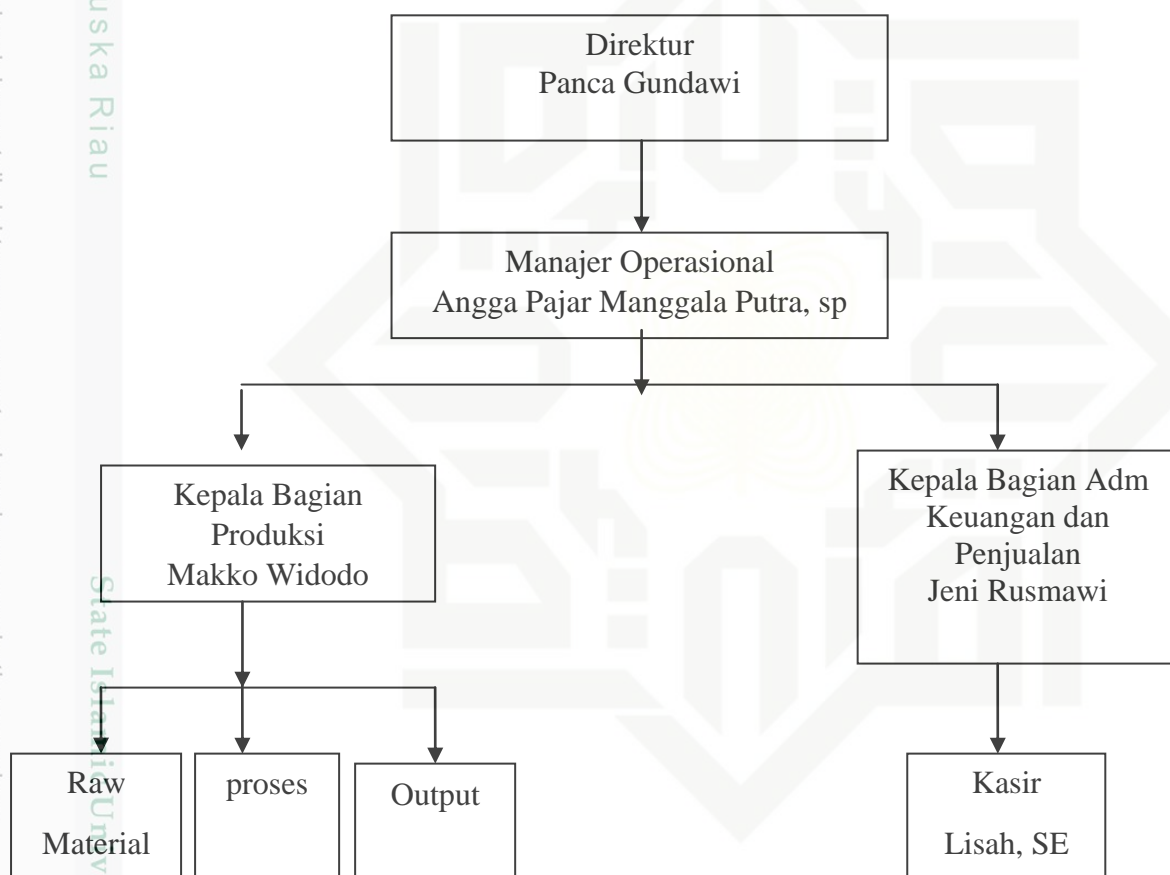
usk a Riau

Direktur
Panca Gundawi

Manajer Operasional
Angga Pajar Manggala Putra, sp

Kepala Bagian
Produksi
Makko Widodo

Kepala Bagian Adm
Keuangan dan
Penjualan
Jeni Rusmawi

State Islamic Univ

Raw
Material

proses

Output

Kasir
Lisah, SE